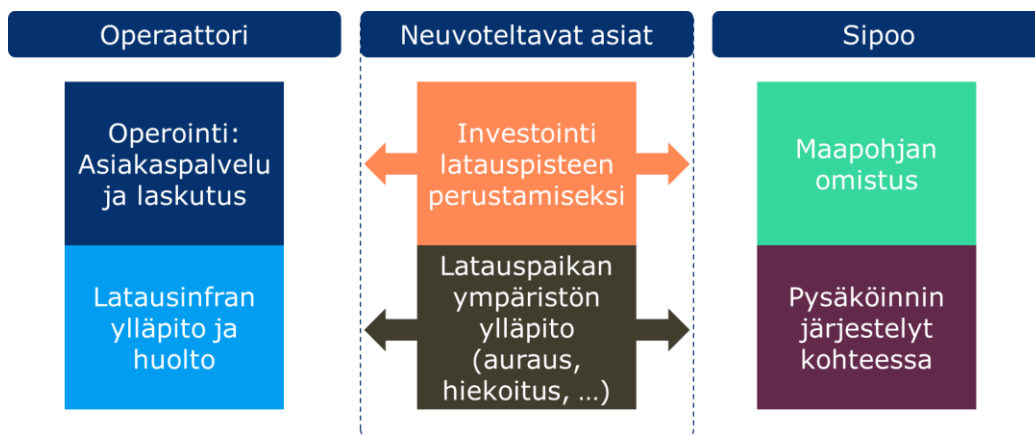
Operaattori

Operointi: Asiakaspalvelu ja laskutus

Latausinfran ylläpito ja huolto

Neuvoteltavat asiat

Investointi latauspisteen perustamiseksi

Latauspaikan ympäristön ylläpito (auraus, hiekoitus, …)

Sipoo

Maapohjan omistus

Pysäköinnin järjestelyt kohteessa